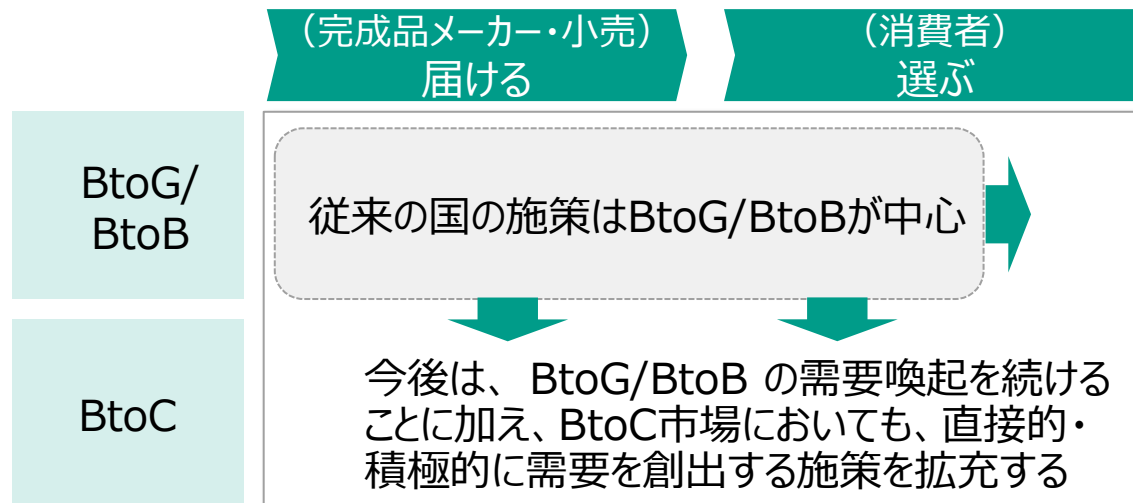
（完成品メーカー・小売）
届ける

（消費者）
選ぶ

BtoG/
BtoB

BtoC

従来の国の施策はBtoG/BtoBが中心

今後は、 BtoG/BtoB の需要喚起を続けることに加え、BtoC市場においても、直接的・積極的に需要を創出する施策を拡充する